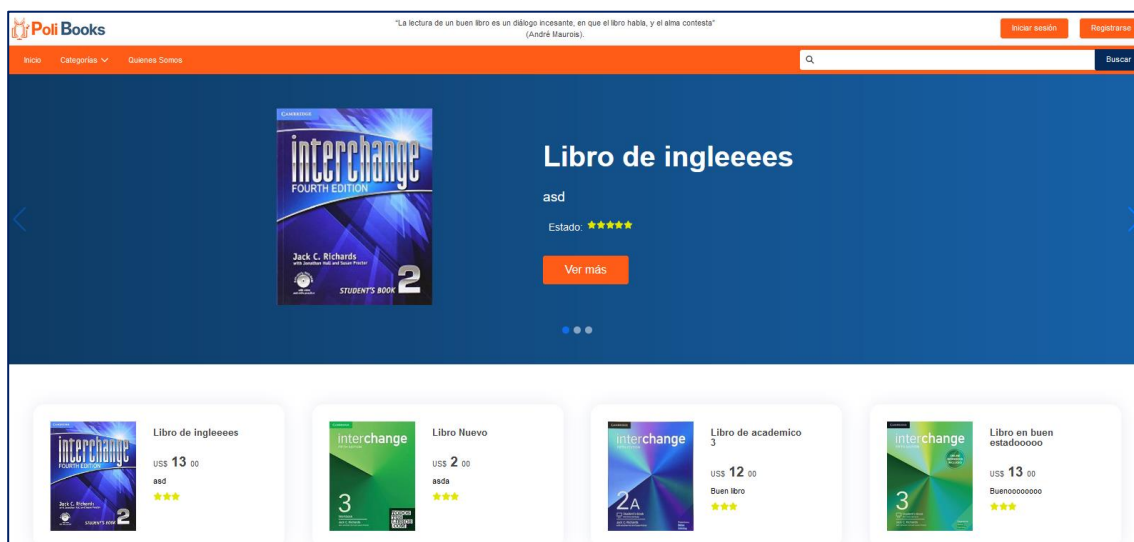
Poli Books

"La lectura de un buen libro es un diálogo incesante, en que el libro habla, y el alma contesta" (André Maurois).

Iniciar sesión
Registrarse

Inicio
Categorías
Quienes Somos

Buscar

CAMBRIDGE
interchange
FOURTH EDITION
Jack C. Richards
with Jonathan Hull and Susan Proctor
STUDENT'S BOOK 2

Libro de ingleeees

asd

Estado: ★★★★★

Ver más

interchange
FOURTH EDITION
Jack C. Richards
STUDENT'S BOOK 2

Libro de ingleeees

US$ 13 00

asd

★★★

interchange
3

Libro Nuevo

US$ 2 00

asda

★★★

interchange
2A

Libro de academico 3

US$ 12 00

Buen libro

★★★

interchange
3

Libro en buen estadooooo

US$ 13 00

Buenoooooooo

★★★